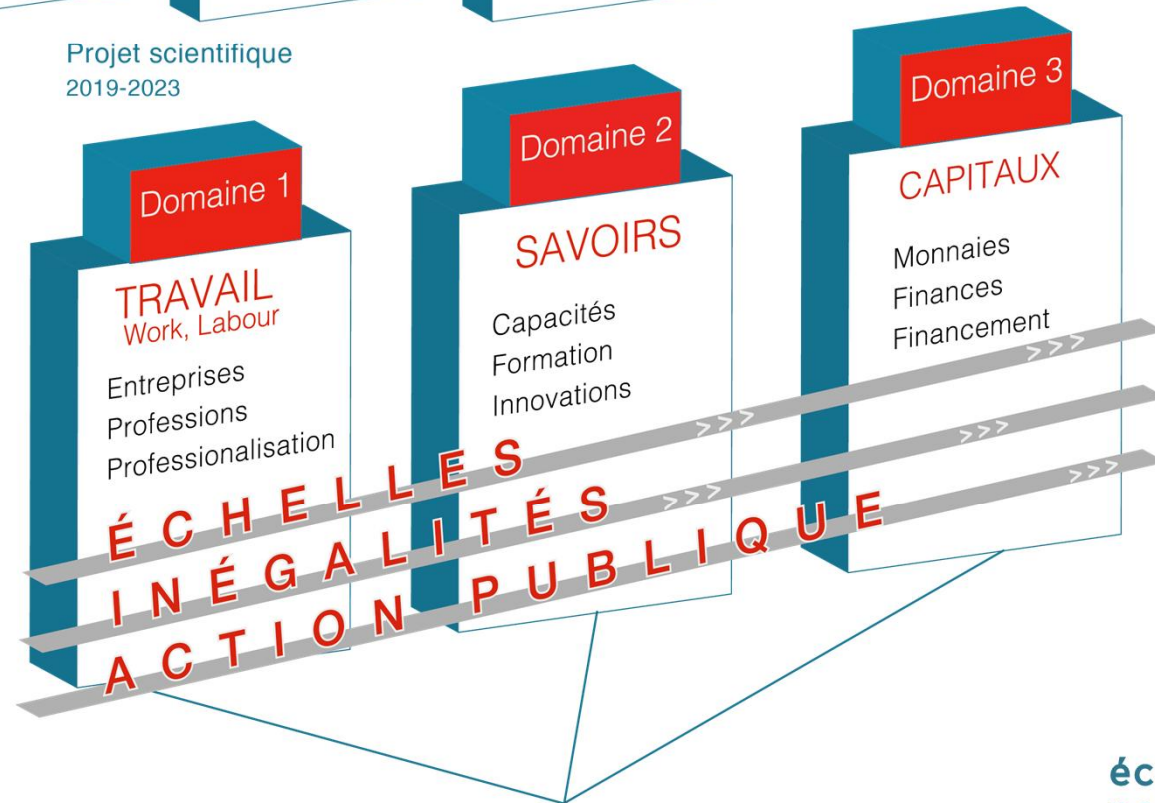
Projet scientifique
2019-2023

Domaine 1
TRAVAIL
Work, Labour
Entreprises
Professions
Professionalisation

Domaine 2
SAVOIRS
Capacités
Formation
Innovations

Domaine 3
CAPITAUX
Monnaies
Finances
Financement

>>>
>>>
>>>
>>>

ÉCHELLES
INÉGALITÉS
ACTION PUBLIQUE

éc